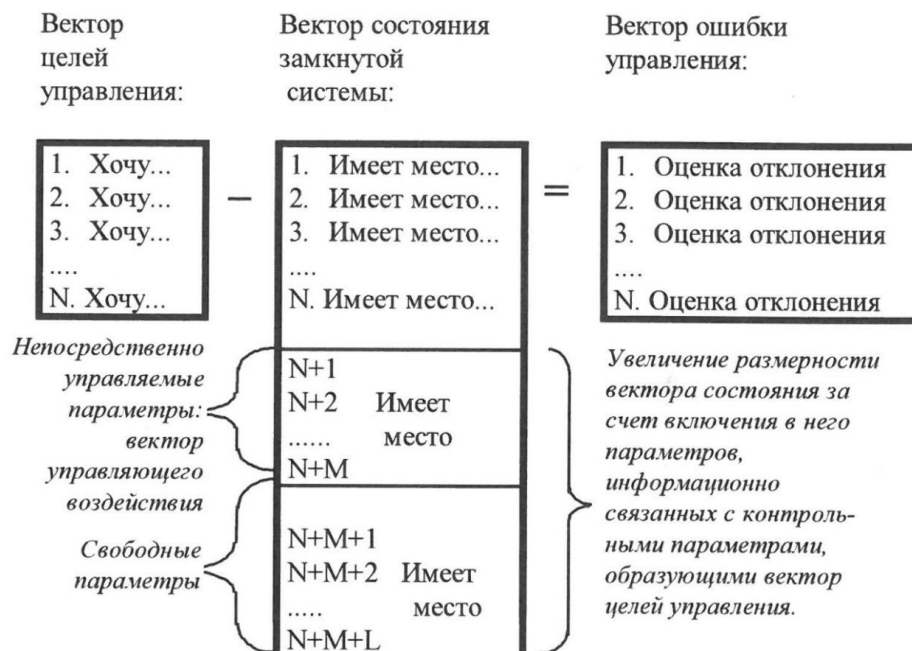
Вектор целей управления:

Вектор состояния замкнутой системы:

Вектор ошибки управления:

1. Хочу...
2. Хочу...
3. Хочу...
....
N. Хочу...

–

1. Имеет место...
2. Имеет место...
3. Имеет место...
....
N. Имеет место...

=

1. Оценка отклонения
2. Оценка отклонения
3. Оценка отклонения
....
N. Оценка отклонения

*Непосредственно управляемые параметры: вектор управляющего воздействия*

N+1
N+2 Имеет
...... место
N+M

*Свободные параметры*

N+M+1
N+M+2 Имеет
..... место
N+M+L

*Увеличение размерности вектора состояния за счет включения в него параметров, информационно связанных с контрольными параметрами, образующими вектор целей управления.*